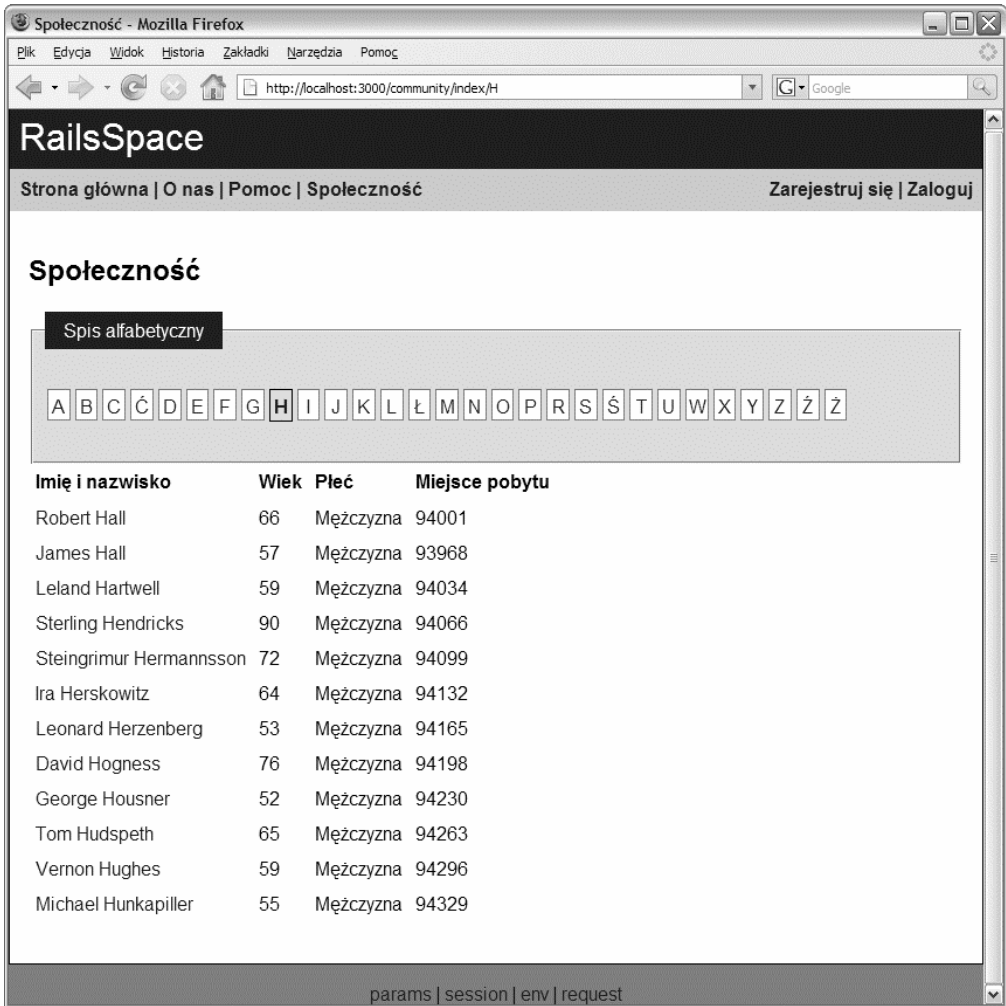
Społeczność - Mozilla Firefox

Plik Edycja Widok Historia Zakładki Narzędzia Pomoc

http://localhost:3000/community/index/H

Google

RailsSpace

Strona główna | O nas | Pomoc | Społeczność

Zarejestruj się | Zaloguj

Społeczność

Spis alfabetyczny

A B C Ć D E F G H I J K L Ł M N O P R S Ś T U W X Y Z Ź Ż

| Imię i nazwisko | Wiek | Płeć | Miejsce pobytu |
|---|---|---|---|
| Robert Hall | 66 | Mężczyzna | 94001 |
| James Hall | 57 | Mężczyzna | 93968 |
| Leland Hartwell | 59 | Mężczyzna | 94034 |
| Sterling Hendricks | 90 | Mężczyzna | 94066 |
| Steingrimur Hermannsson | 72 | Mężczyzna | 94099 |
| Ira Herskowitz | 64 | Mężczyzna | 94132 |
| Leonard Herzenberg | 53 | Mężczyzna | 94165 |
| David Hogness | 76 | Mężczyzna | 94198 |
| George Housner | 52 | Mężczyzna | 94230 |
| Tom Hudspeth | 65 | Mężczyzna | 94263 |
| Vernon Hughes | 59 | Mężczyzna | 94296 |
| Michael Hunkapiller | 55 | Mężczyzna | 94329 |

params | session | env | request